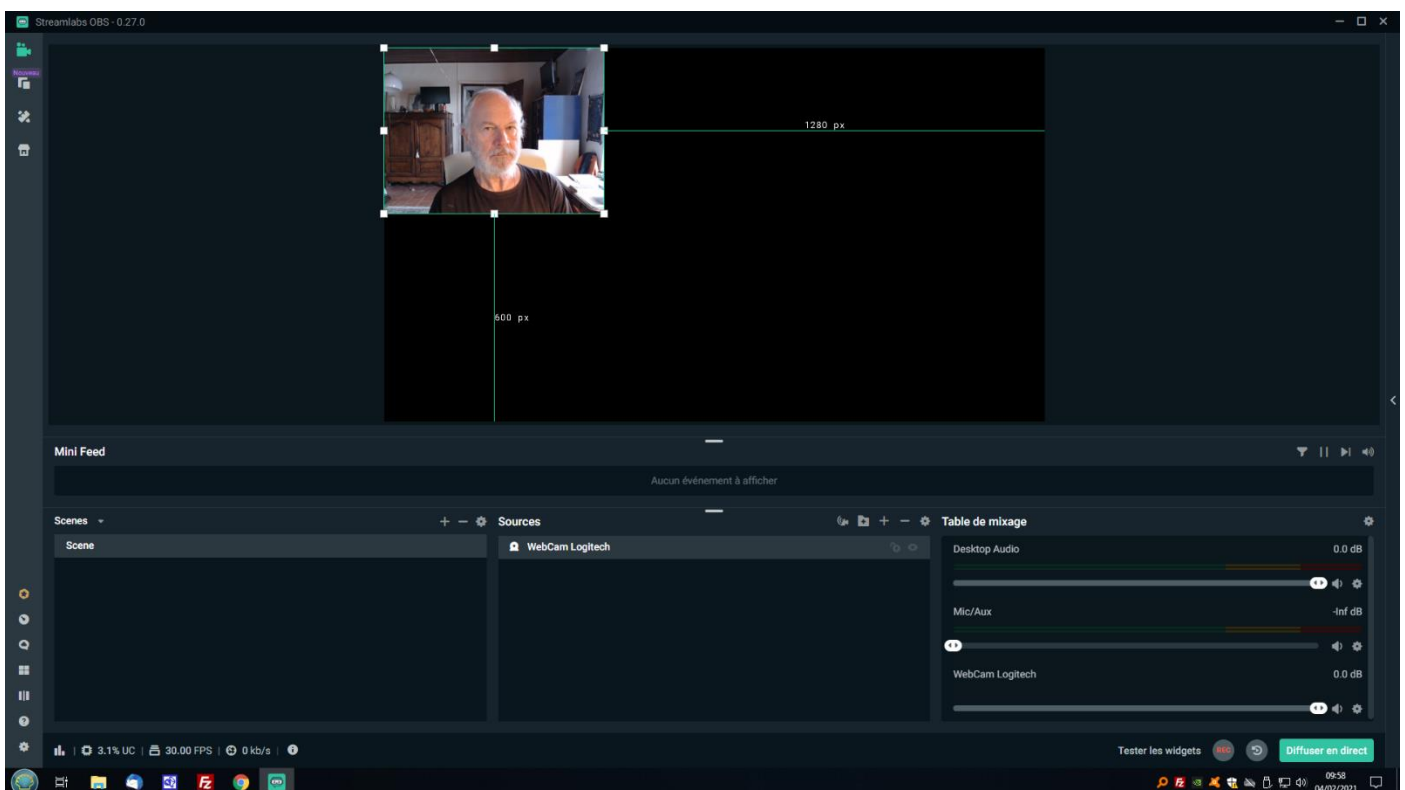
Streamlabs OBS - 0.27.0

Nouveau

1280 px

600 px

Mini Feed

Aucun événement à afficher

Scenes

Scene

Sources

WebCam Logitech

Table de mixage

Desktop Audio

0.0 dB

Mic/Aux

-Inf dB

WebCam Logitech

0.0 dB

3.1% UC | 30.00 FPS | 0 kb/s

Tester les widgets

REC

Diffuser en direct

09:58
04/02/2021